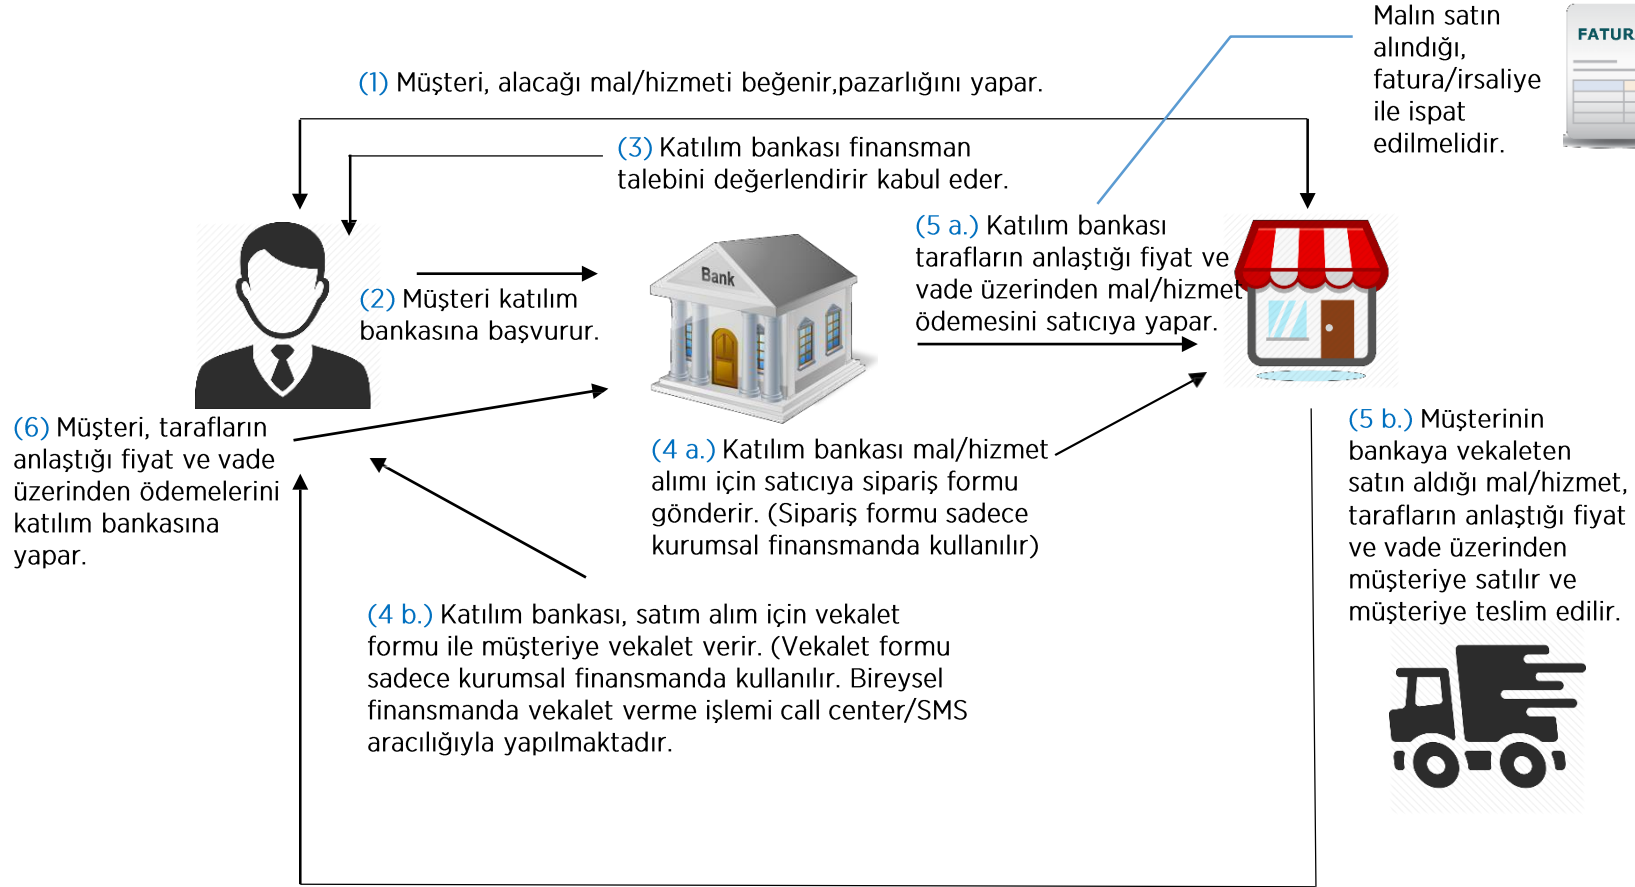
Malın satın alındığı, fatura/irsaliye ile ispat edilmelidir.

FATUR

(1) Müşteri, alacağı mal/hizmeti beğenir,pazarlığını yapar.

(3) Katılım bankası finansman talebini değerlendirir kabul eder.

(5 a.) Katılım bankası tarafların anlaştığı fiyat ve vade üzerinden mal/hizmet ödemesini satıcıya yapar.

Bank

(2) Müşteri katılım bankasına başvurur.

(6) Müşteri, tarafların anlaştığı fiyat ve vade üzerinden ödemelerini katılım bankasına yapar.

(4 a.) Katılım bankası mal/hizmet alımı için satıcıya sipariş formu gönderir. (Sipariş formu sadece kurumsal finansmanda kullanılır)

(5 b.) Müşterinin bankaya vekaleten satın aldığı mal/hizmet, tarafların anlaştığı fiyat ve vade üzerinden müşteriye satılır ve müşteriye teslim edilir.

(4 b.) Katılım bankası, satım alım için vekalet formu ile müşteriye vekalet verir. (Vekalet formu sadece kurumsal finansmanda kullanılır. Bireysel finansmanda vekalet verme işlemi call center/SMS aracılığıyla yapılmaktadır.